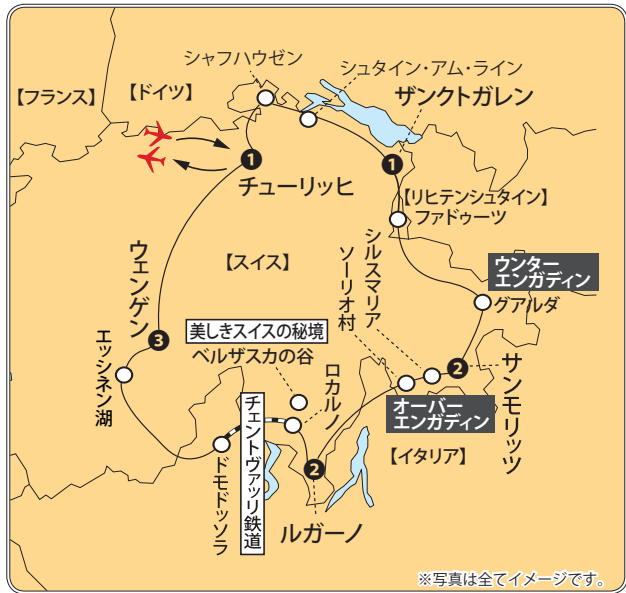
【フランス】
【ドイツ】
シャフハウゼン
シュタイン・アム・ライン
ザンクトガレン
1
チューリッヒ
1
【リヒテンシュタイン】
ファドゥーツ
【スイス】
ウェンゲン
シルスマリア
ソーリオ村
ウンター
エンガディン
グアルダ
3
エッシネン湖
美しきスイスの秘境
ベルザスカの谷
ロカルノ
2
サンモリッツ
オーバー
エンガディン
チェントヴァッリ鉄道
ドモドッソラ
2
【イタリア】
ルガーノ
※写真は全てイメージです。